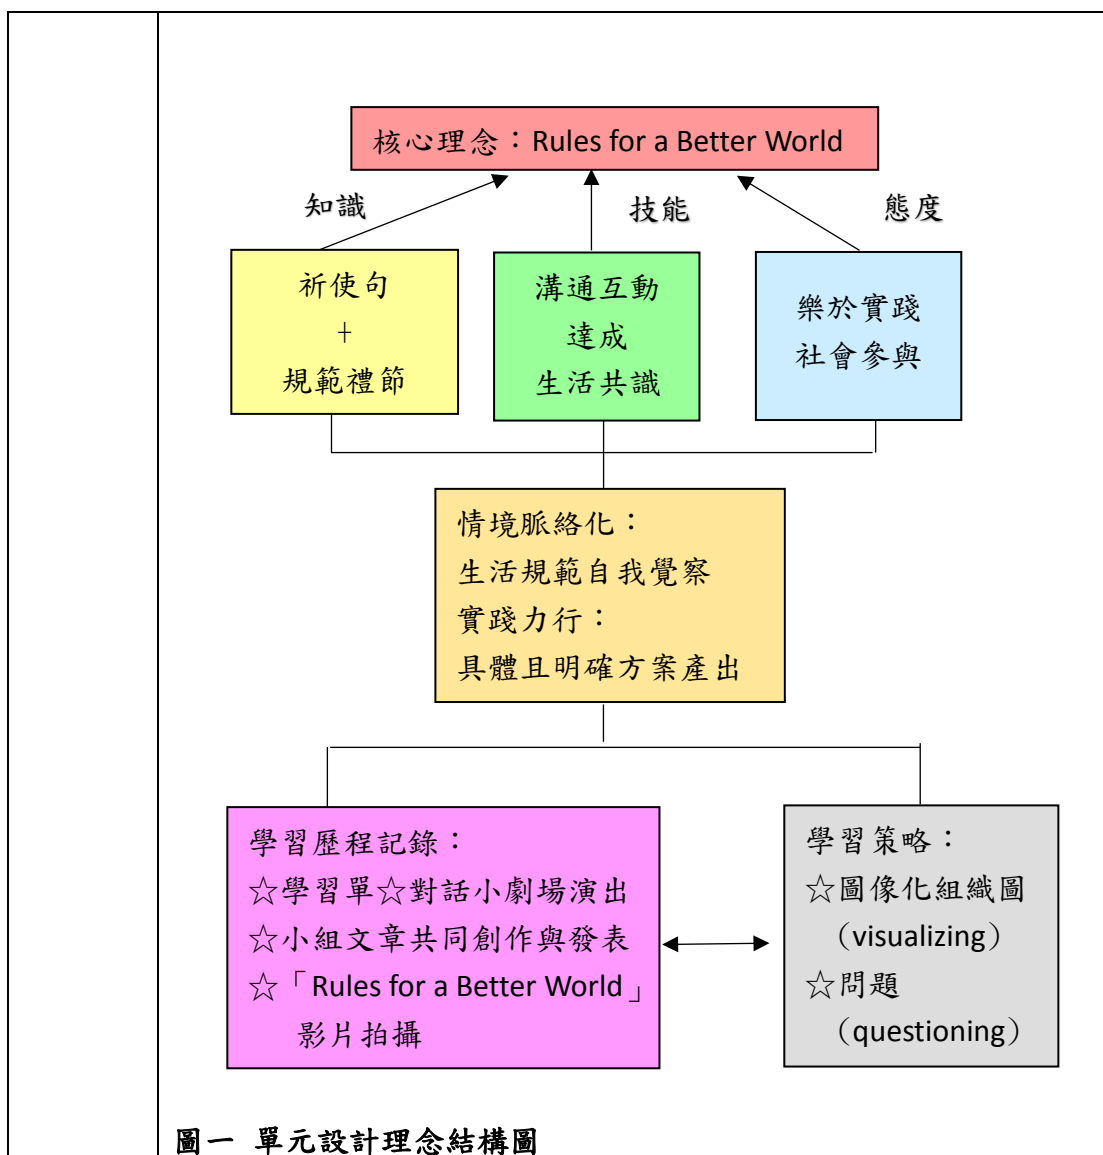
核心理念：Rules for a Better World

知識

技能

態度

祈使句
+
規範禮節

溝通互動
達成
生活共識

樂於實踐
社會參與

情境脈絡化：
生活規範自我覺察
實踐力行：
具體且明確方案產出

學習歷程記錄：
☆學習單☆對話小劇場演出
☆小組文章共同創作與發表
☆「Rules for a Better World」影片拍攝

學習策略：
☆圖像化組織圖（visualizing）
☆問題（questioning）

圖一 單元設計理念結構圖